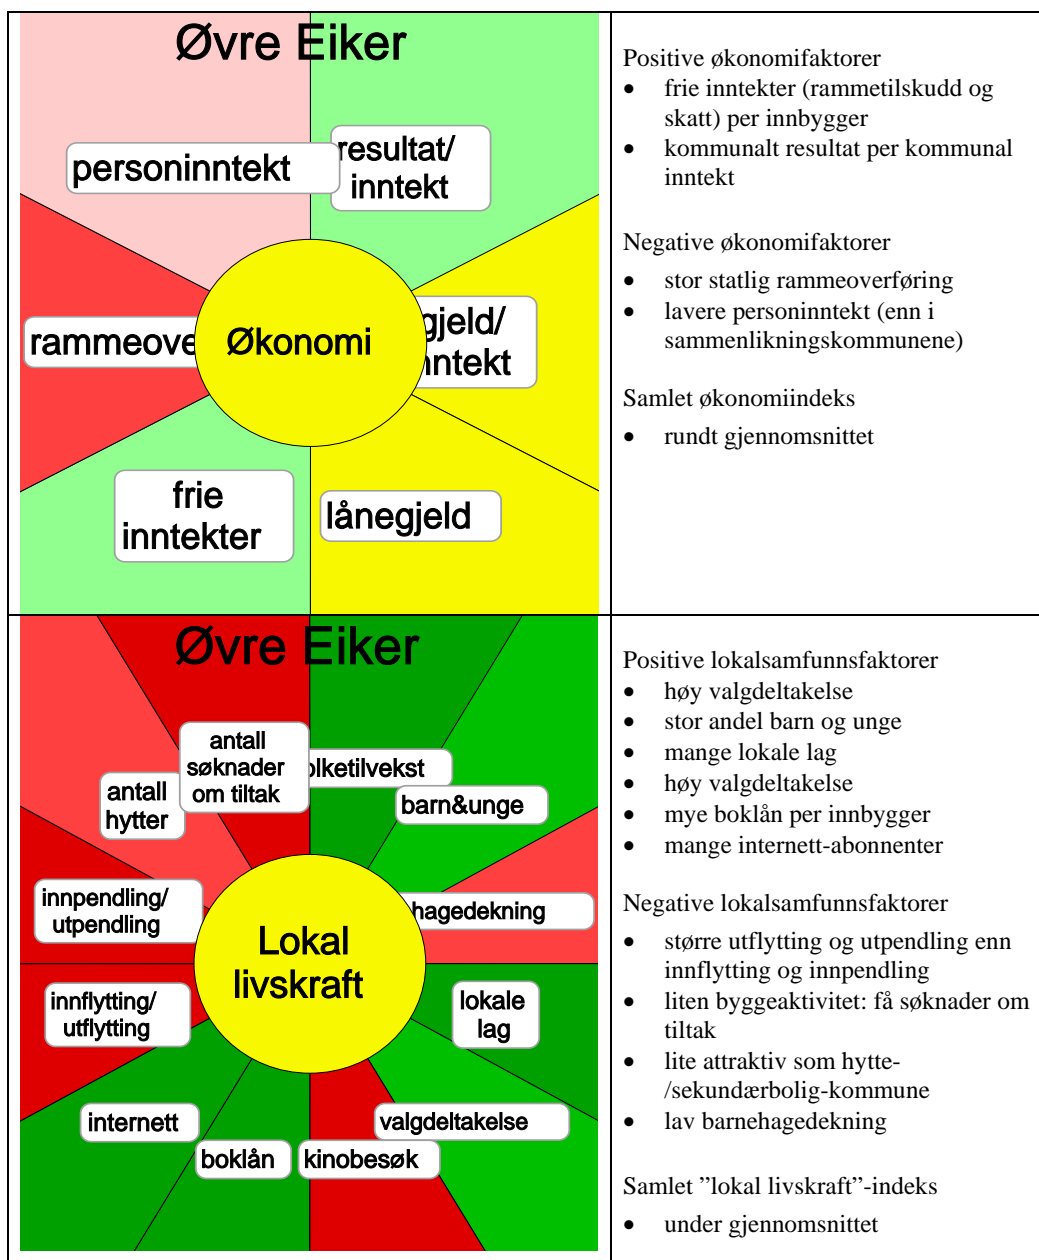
| | |
|---|---|
| Øvre Eiker<br>personinntekt<br>resultat/ inntekt<br>rammeove<br>Økonomi<br>gjeld/ inntekt<br>frie inntekter<br>lånegjeld | Positive økonomifaktorer<br>• frie inntekter (rammetilskudd og skatt) per innbygger<br>• kommunalt resultat per kommunal inntekt<br><br>Negative økonomifaktorer<br>• stor statlig rammeoverføring<br>• lavere personinntekt (enn i sammenlikningskommunene)<br><br>Samlet økonomiindeks<br>• rundt gjennomsnittet |
| Øvre Eiker<br>antall søknader om tiltak<br>olketilvekst<br>antall hytter<br>barn&unge<br>innpendling/ utpendling<br>hagedekning<br>Lokal livskraft<br>innflytting/ utflytting<br>lokale lag<br>internett<br>valgdeltakelse<br>boklån<br>kinobesøk | Positive lokalsamfunnsfaktorer<br>• høy valgdeltakelse<br>• stor andel barn og unge<br>• mange lokale lag<br>• høy valgdeltakelse<br>• mye boklån per innbygger<br>• mange internett-abonnenter<br><br>Negative lokalsamfunnsfaktorer<br>• større utflytting og utpendling enn innflytting og innpendling<br>• liten byggeaktivitet: få søknader om tiltak<br>• lite attraktiv som hytte- /sekundærbolig-kommune<br>• lav barnehagedekning<br><br>Samlet ”lokal livskraft”-indeks<br>• under gjennomsnittet |